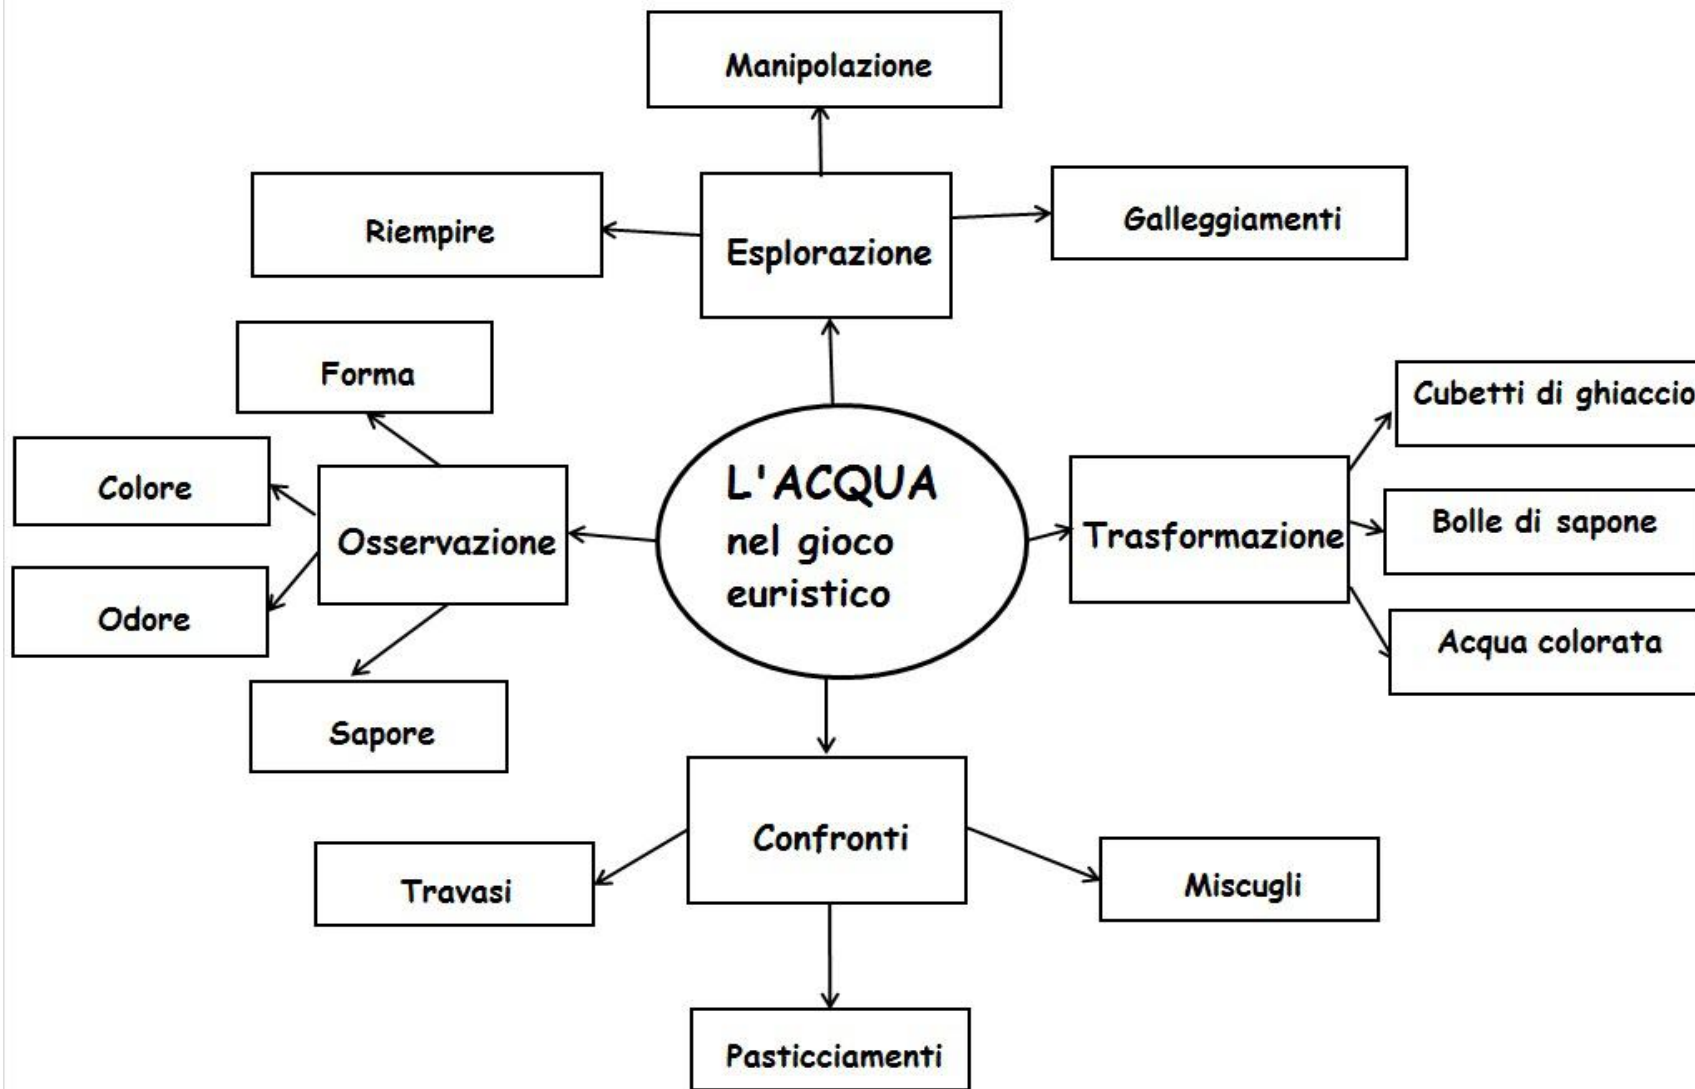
L'ACQUA
nel gioco
euristico

Esplorazione

Manipolazione

Riempire

Galleggiamenti

Osservazione

Forma

Colore

Odore

Sapore

Trasformazione

Cubetti di ghiaccio

Bolle di sapone

Acqua colorata

Confronti

Travasi

Miscugli

Pasticciamenti